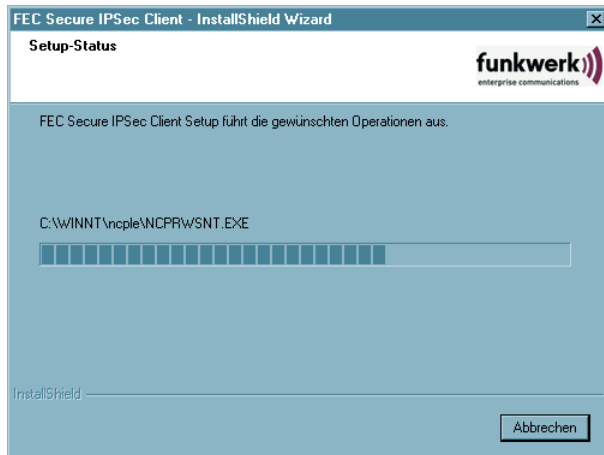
FEC Secure IPSec Client - InstallShield Wizard

Setup-Status

funkwerk
enterprise communications

FEC Secure IPSec Client Setup führt die gewünschten Operationen aus.

C:\WINNT\ncple\NCPRWSNT.EXE

InstallShield

Abbrechen